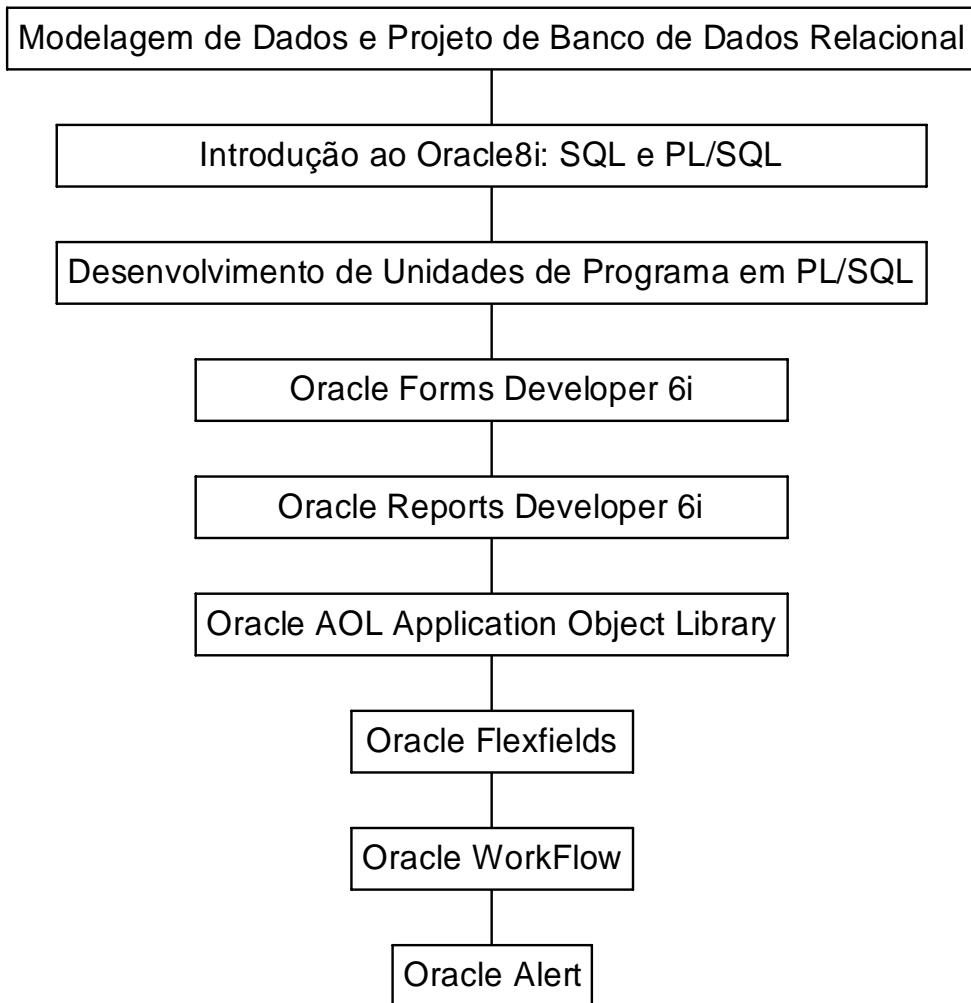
Modelagem de Dados e Projeto de Banco de Dados Relacional

Introdução ao Oracle8i: SQL e PL/SQL

Desenvolvimento de Unidades de Programa em PL/SQL

Oracle Forms Developer 6i

Oracle Reports Developer 6i

Oracle AOL Application Object Library

Oracle Flexfields

Oracle WorkFlow

Oracle Alert